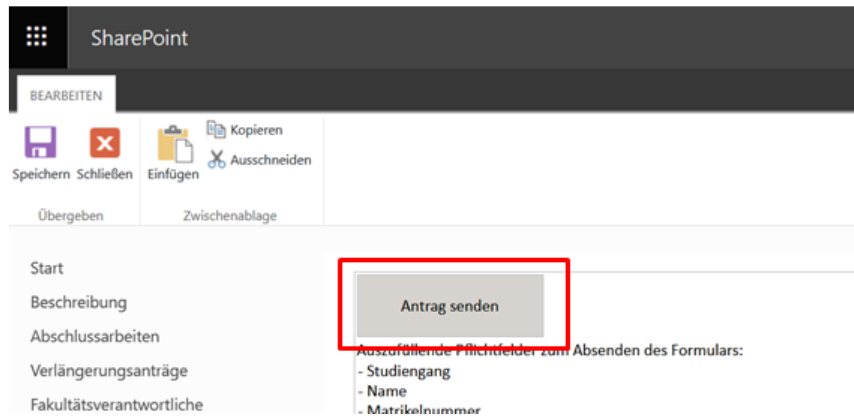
SharePoint

BEARBEITEN

Speichern Schließen Einfügen Kopieren Ausschneiden

Übergeben Zwischenablage

Start
Beschreibung
Abschlussarbeiten
Verlängerungsanträge
Fakultätsverantwortliche

Antrag senden

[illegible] Pflichtfelder zum Absenden des Formulars:
- Studiengang
- Name
- Matrikelnummer